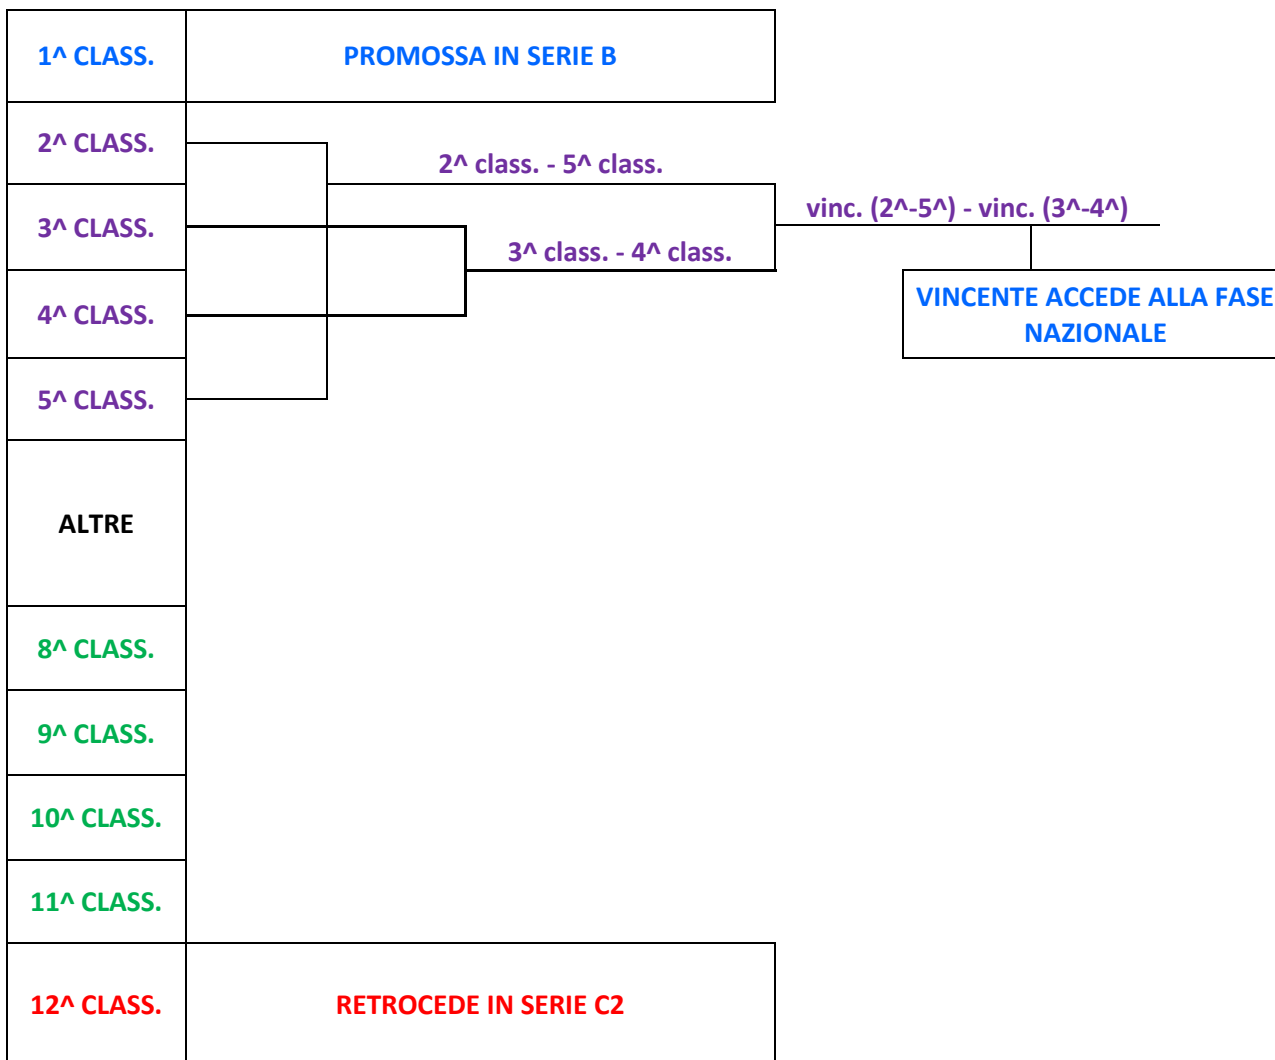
1^ CLASS.

PROMOSSA IN SERIE B

2^ CLASS.

3^ CLASS.

4^ CLASS.

5^ CLASS.

2^ class. - 5^ class.

3^ class. - 4^ class.

vinc. (2^-5^) - vinc. (3^-4^)

VINCENTE ACCEDE ALLA FASE NAZIONALE

ALTRE

8^ CLASS.

9^ CLASS.

10^ CLASS.

11^ CLASS.

12^ CLASS.

RETROCEDE IN SERIE C2